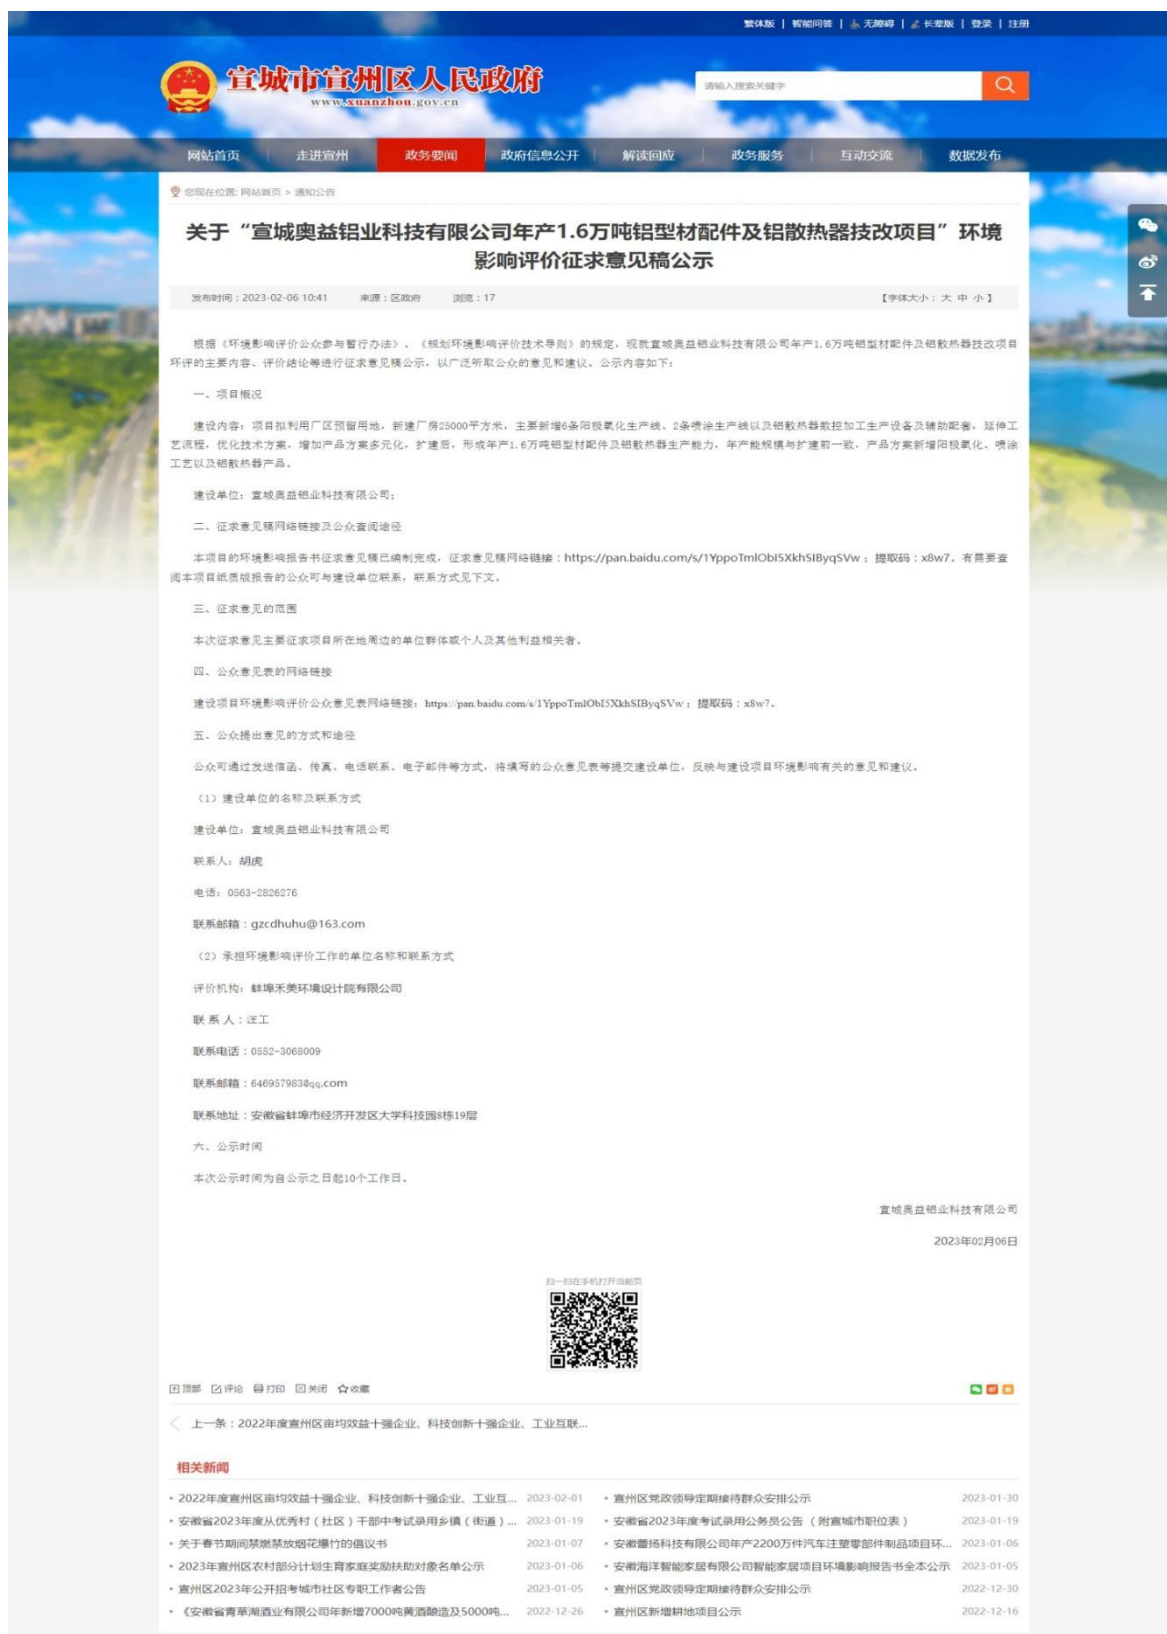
繁体版 | 智能问答 | 无障碍 | 长辈版 | 登录 | 注册

宣城市宣州区人民政府
www.xuanzhou.gov.cn

请输入搜索关键字

网站首页 走进宣州 政务要闻 政府信息公开 解读回应 政务服务 互动交流 数据发布

您现在位置: 网站首页 > 通知公告

关于"宣城奥益铝业科技有限公司年产1.6万吨铝型材配件及铝散热器技改项目"环境影响评价征求意见稿公示

发布时间：2023-02-06 10:41 来源：区政府 浏览：17 【字体大小：大 中 小】

根据《环境影响评价公众参与暂行办法》、《规划环境影响评价技术导则》的规定，现就宣城奥益铝业科技有限公司年产1.6万吨铝型材配件及铝散热器技改项目环评的主要内容、评价结论等进行征求意见稿公示，以广泛听取公众的意见和建议。公示内容如下：

一、项目概况

建设内容：项目拟利用厂区预留用地，新建厂房25000平方米，主要新增6条阳极氧化生产线、2条喷涂生产线以及铝散热器数控加工生产设备及辅助配套，延伸工艺流程，优化技术方案，增加产品方案多元化，扩建后，形成年产1.6万吨铝型材配件及铝散热器生产能力，年产能规模与扩建前一致，产品方案新增阳极氧化、喷涂工艺以及铝散热器产品。

建设单位：宣城奥益铝业科技有限公司；

二、征求意见稿网络链接及公众查阅途径

本项目的环境影响报告书征求意见稿已编制完成，征求意见稿网络链接：https://pan.baidu.com/s/1YppoTmlObI5XkhSIByqSVw；提取码：x8w7。有需要查阅本项目纸质版报告的公众可与建设单位联系，联系方式见下文。

三、征求意见的范围

本次征求意见主要征求项目所在地周边的单位群体或个人及其他利益相关者。

四、公众意见表的网络链接

建设项目环境影响评价公众意见表网络链接：https://pan.baidu.com/s/1YppoTmlObI5XkhSIByqSVw；提取码：x8w7。

五、公众提出意见的方式和途径

公众可通过发送信函、传真、电话联系、电子邮件等方式，将填写的公众意见表等提交建设单位，反映与建设项目环境影响有关的意见和建议。

（1）建设单位的名称及联系方式

建设单位：宣城奥益铝业科技有限公司

联系人：胡虎

电话：0563-2826276

联系邮箱：gzcdhuhu@163.com

（2）承担环境影响评价工作的单位名称和联系方式

评价机构：蚌埠禾美环境设计院有限公司

联系人：汪工

联系电话：0552-3068009

联系邮箱：646957983@qq.com

联系地址：安徽省蚌埠市经济开发区大学科技园8栋19层

六、公示时间

本次公示时间为自公示之日起10个工作日。

宣城奥益铝业科技有限公司

2023年02月06日

扫一扫在手机打开当前页

顶部 评论 打印 关闭 收藏

上一条：2022年度宣州区亩均效益十强企业、科技创新十强企业、工业互联...

相关新闻

· 2022年度宣州区亩均效益十强企业、科技创新十强企业、工业互... 2023-02-01
· 安徽省2023年度从优秀村（社区）干部中考试录用乡镇（街道）... 2023-01-19
· 关于春节期间禁燃禁放烟花爆竹的倡议书 2023-01-07
· 2023年宣州区农村部分计划生育家庭奖励扶助对象名单公示 2023-01-06
· 宣州区2023年公开招考城市社区专职工作者公告 2023-01-05
· 《安徽省青草湖酒业有限公司年新增7000吨黄酒酿造及5000吨... 2022-12-26
· 宣州区党政领导定期接待群众安排公示 2023-01-30
· 安徽省2023年度考试录用公务员公告（附宣城市职位表） 2023-01-19
· 安徽普扬科技有限公司年产2200万件汽车注塑零部件制品项目环... 2023-01-06
· 安徽海洋智能家居有限公司智能家居项目环境影响报告书全本公示 2023-01-05
· 宣州区党政领导定期接待群众安排公示 2022-12-30
· 宣州区新增耕地项目公示 2022-12-16